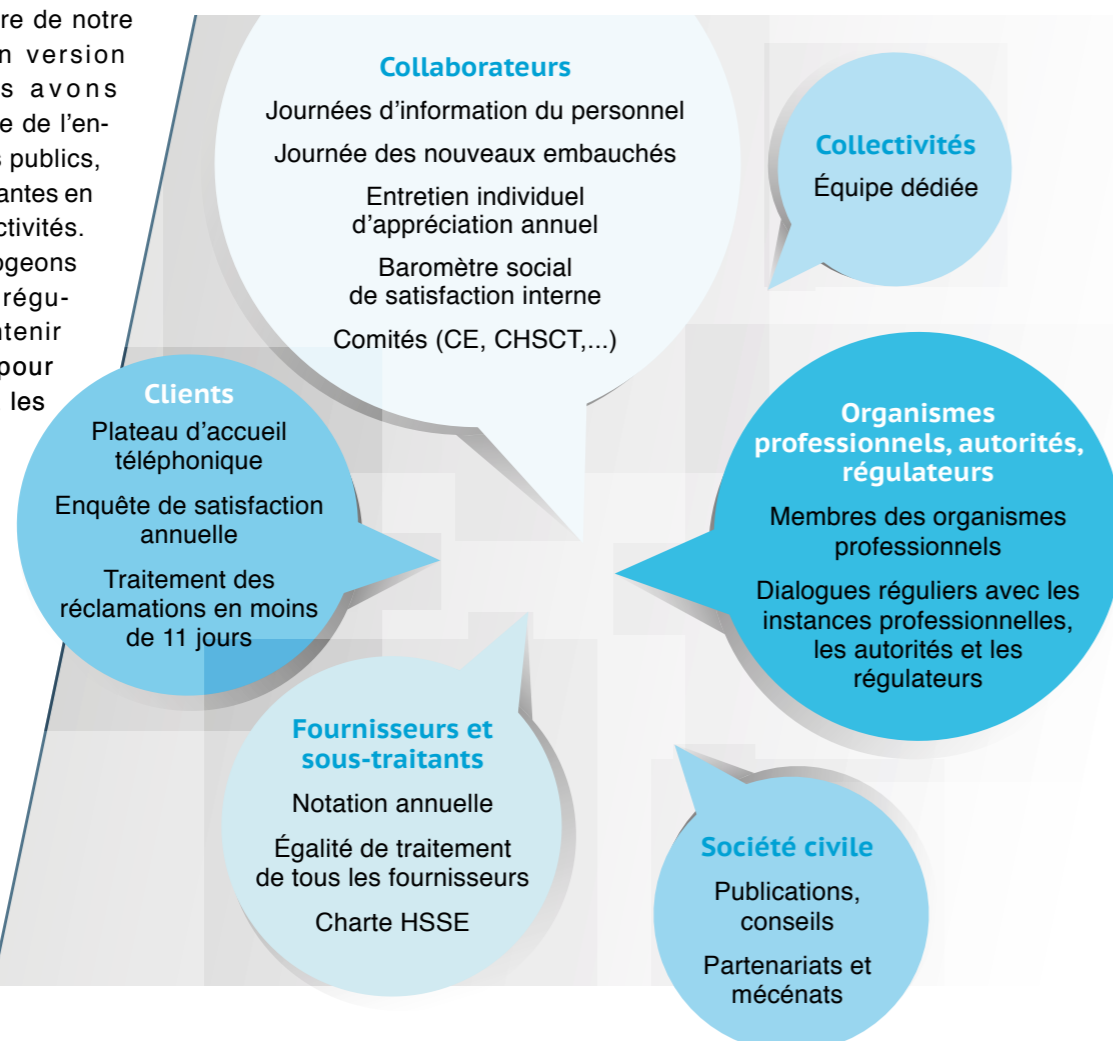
re de notre
n version
s avons
e de l'en-
s publics,
antes en
ctivités.
ogeons
régu-
tenir
pour
les

Collaborateurs

Journées d'information du personnel

Journée des nouveaux embauchés

Entretien individuel d'appréciation annuel

Baromètre social de satisfaction interne

Comités (CE, CHSCT,...)

Collectivités

Équipe dédiée

Clients

Plateau d'accueil téléphonique

Enquête de satisfaction annuelle

Traitement des réclamations en moins de 11 jours

Organismes professionnels, autorités, régulateurs

Membres des organismes professionnels

Dialogues réguliers avec les instances professionnelles, les autorités et les régulateurs

Fournisseurs et sous-traitants

Notation annuelle

Égalité de traitement de tous les fournisseurs

Charte HSSE

Société civile

Publications, conseils

Partenariats et mécénats